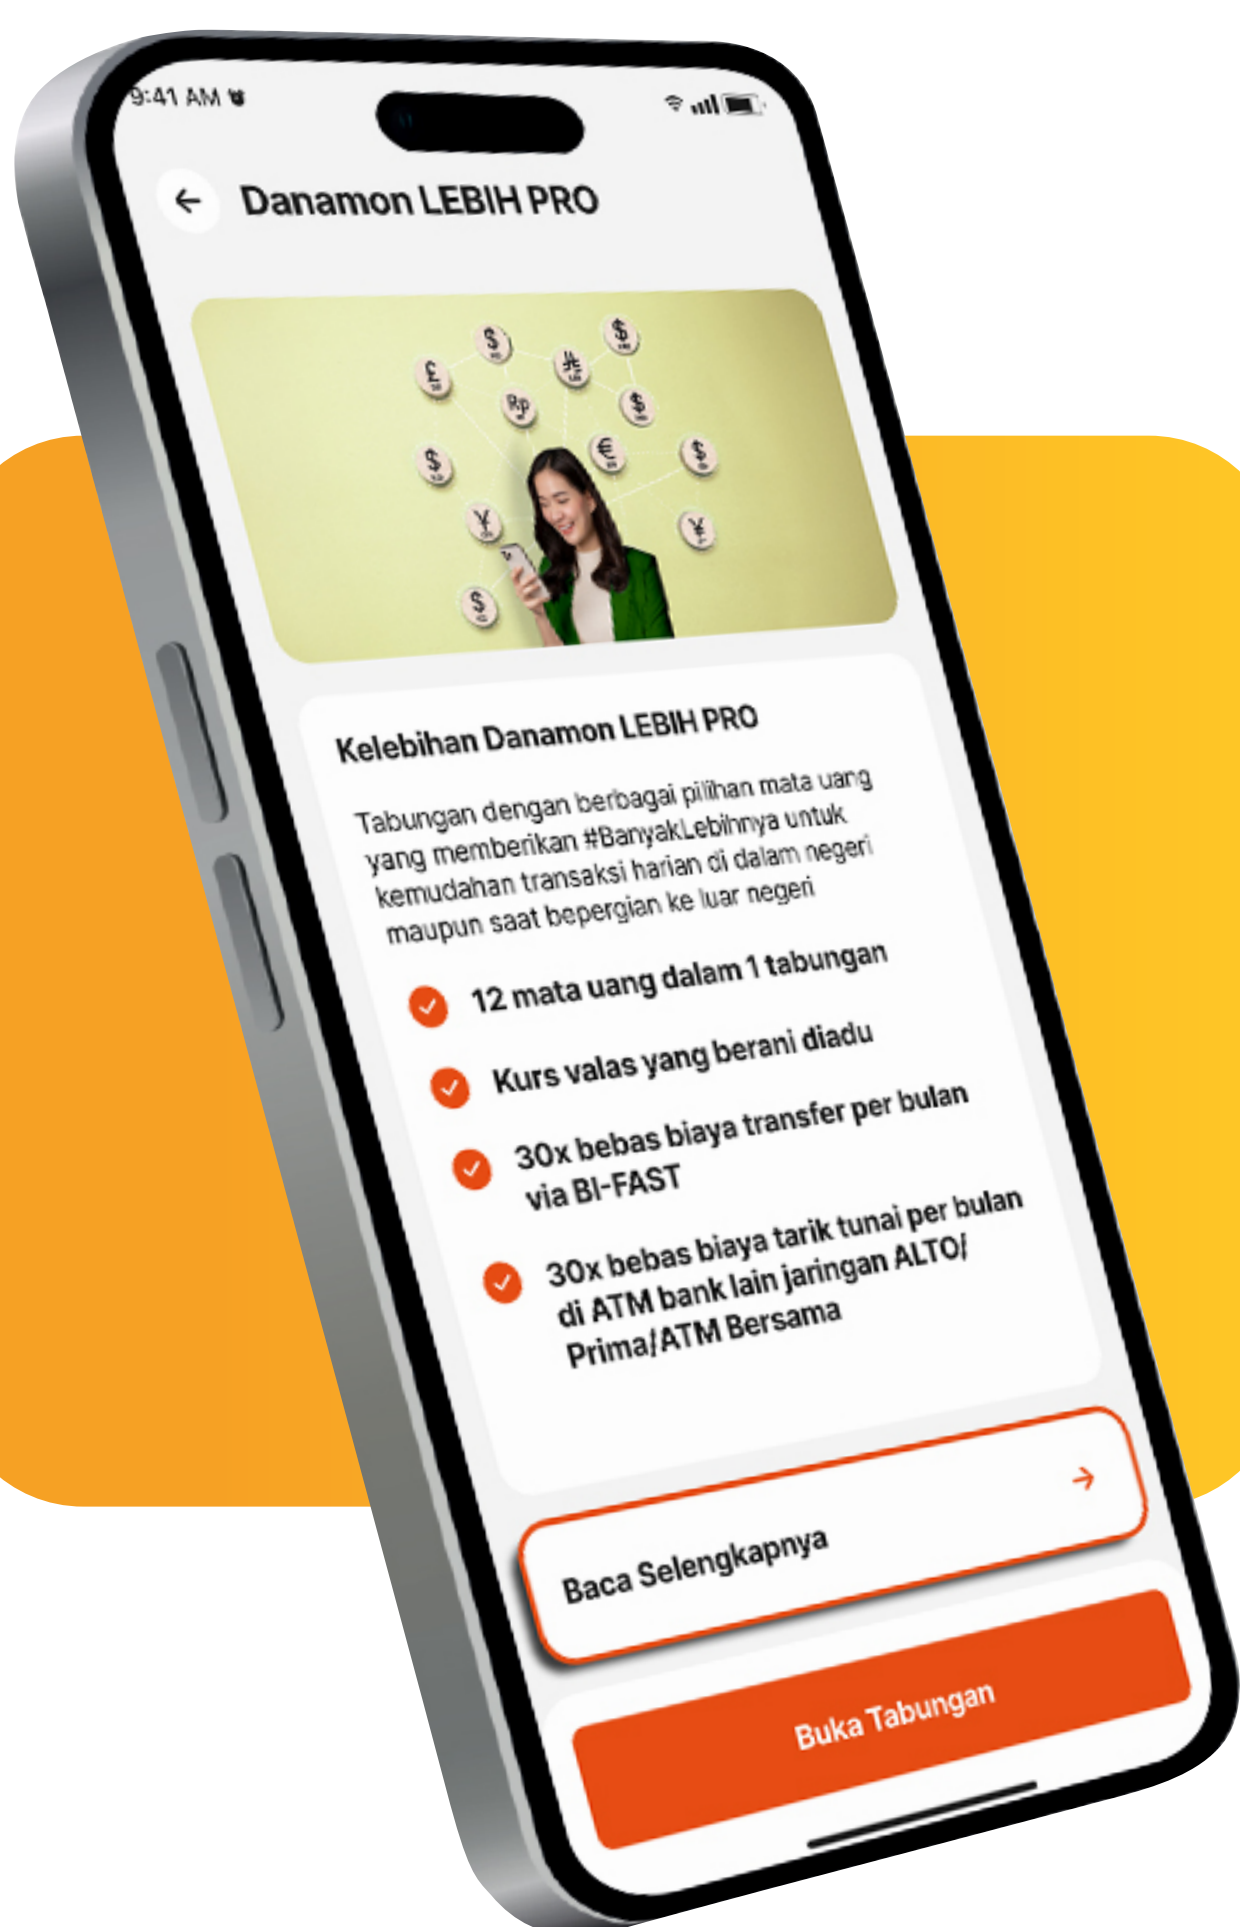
9:41 AM

Danamon LEBIH PRO

£ $ $ $ Rp $ € $ $ ¥ ¥ $

Kelebihan Danamon LEBIH PRO

Tabungan dengan berbagai pilihan mata uang yang memberikan #BanyakLebihnya untuk kemudahan transaksi harian di dalam negeri maupun saat bepergian ke luar negeri

12 mata uang dalam 1 tabungan

Kurs valas yang berani diadu

30x bebas biaya transfer per bulan via BI-FAST

30x bebas biaya tarik tunai per bulan di ATM bank lain jaringan ALTO/ Prima/ATM Bersama

Baca Selengkapnya

Buka Tabungan